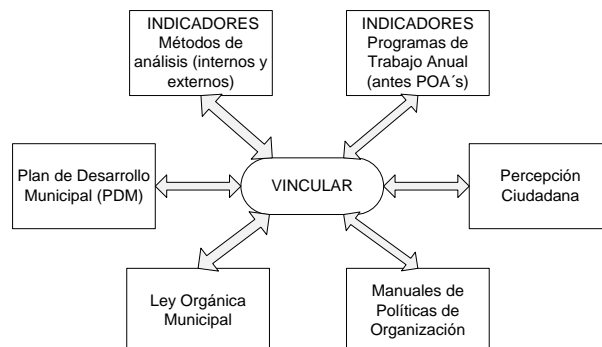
INDICADORES
Métodos de análisis (internos y externos)

INDICADORES
Programas de Trabajo Anual (antes POA´s)

Plan de Desarrollo Municipal (PDM)

VINCULAR

Percepción Ciudadana

Ley Orgánica Municipal

Manuales de Políticas de Organización